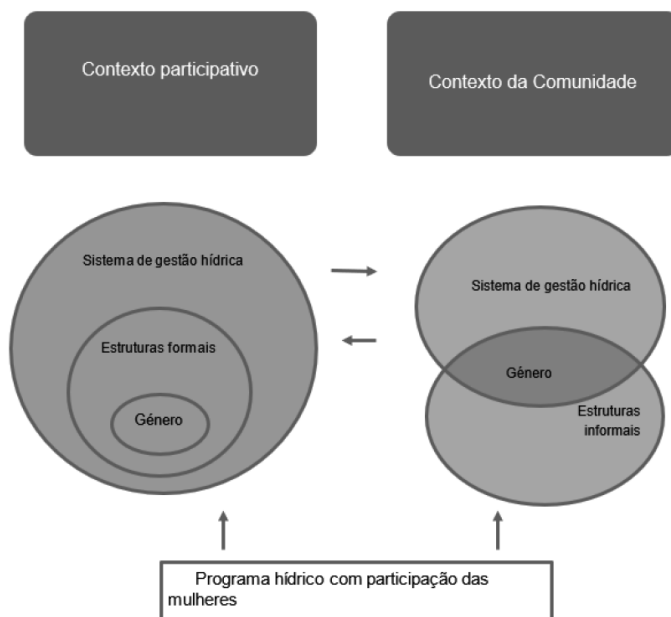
Contexto participativo

Contexto da Comunidade

Sistema de gestão hídrica

Estruturas formais

Género

Sistema de gestão hídrica

Género

Estruturas informais

Programa hídrico com participação das mulheres